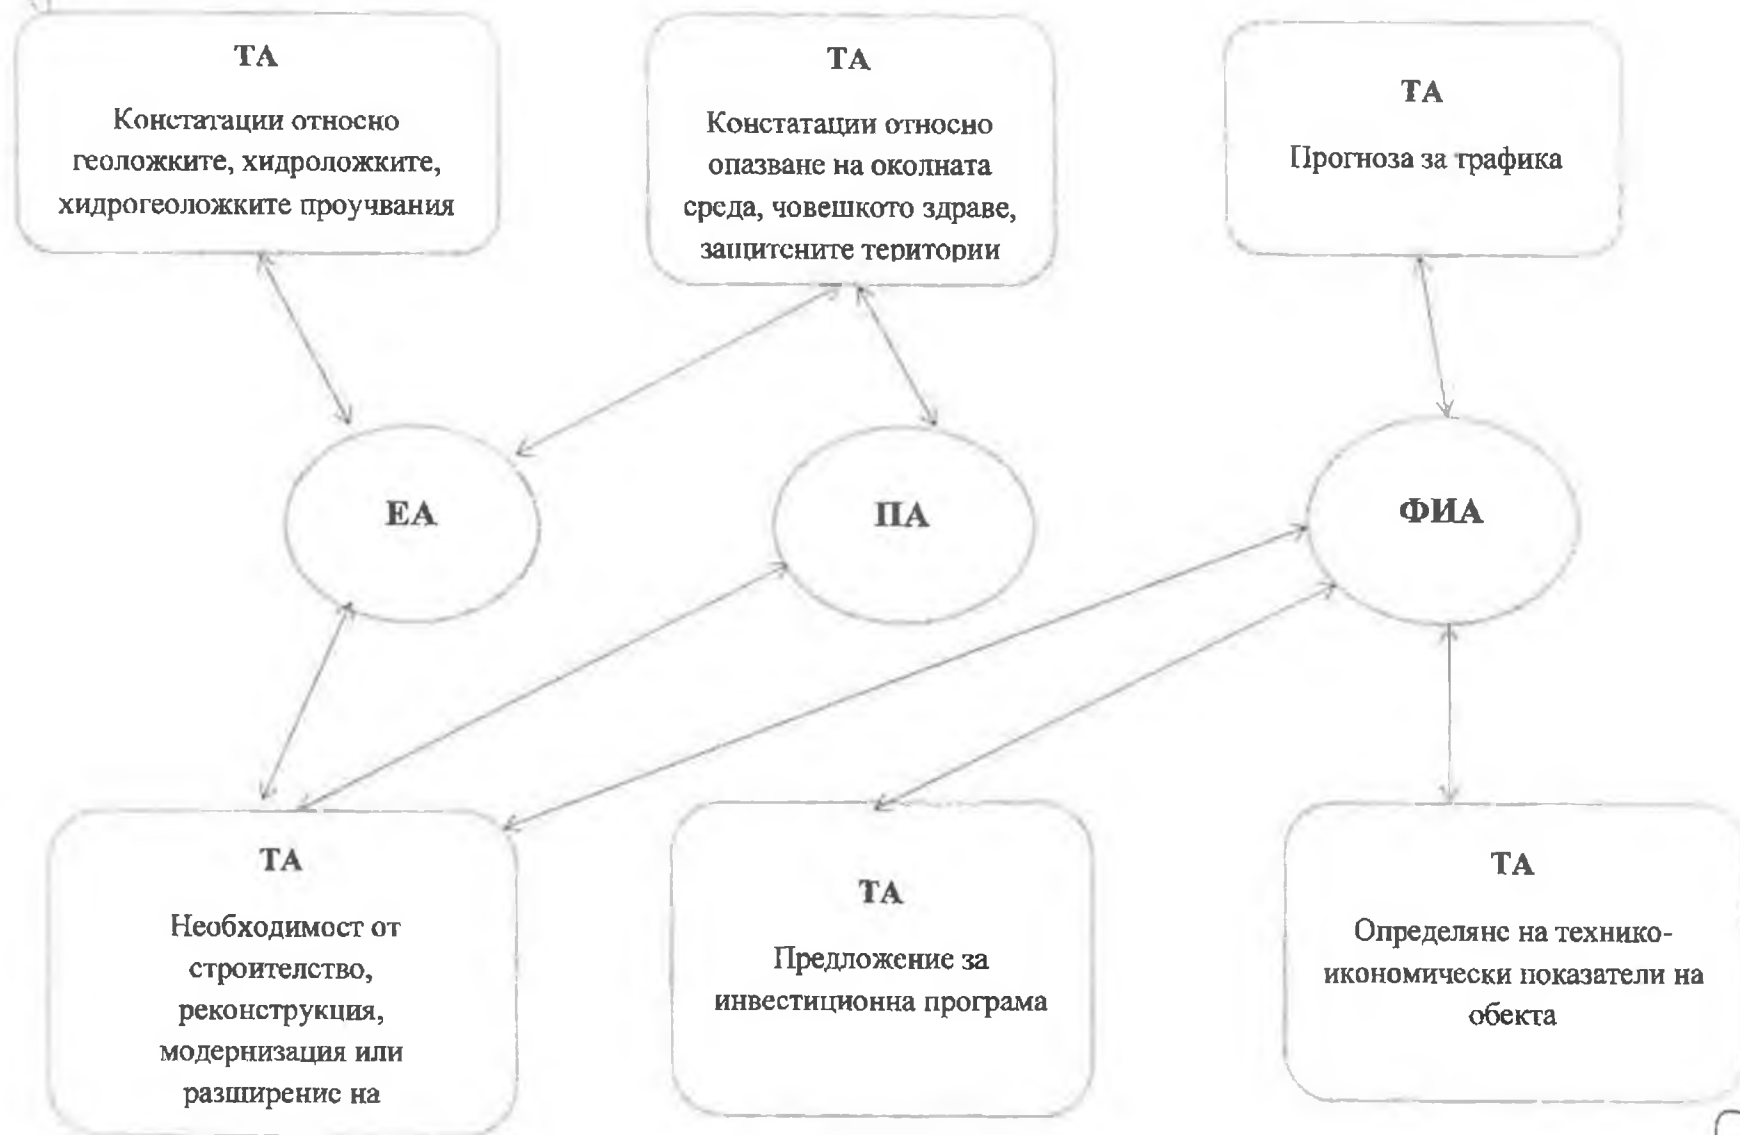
ТА

Констатации относно геоложките, хидроложките, хидрогеоложките проучвания

ТА

Констатации относно опазване на околната среда, човешкото здраве, защитените територии

ТА

Прогноза за трафика

ЕА

ПА

ФИА

ТА

Необходимост от строителство, реконструкция, модернизация или разширение на

ТА

Предложение за инвестиционна програма

ТА

Определяне на технико-икономически показатели на обекта